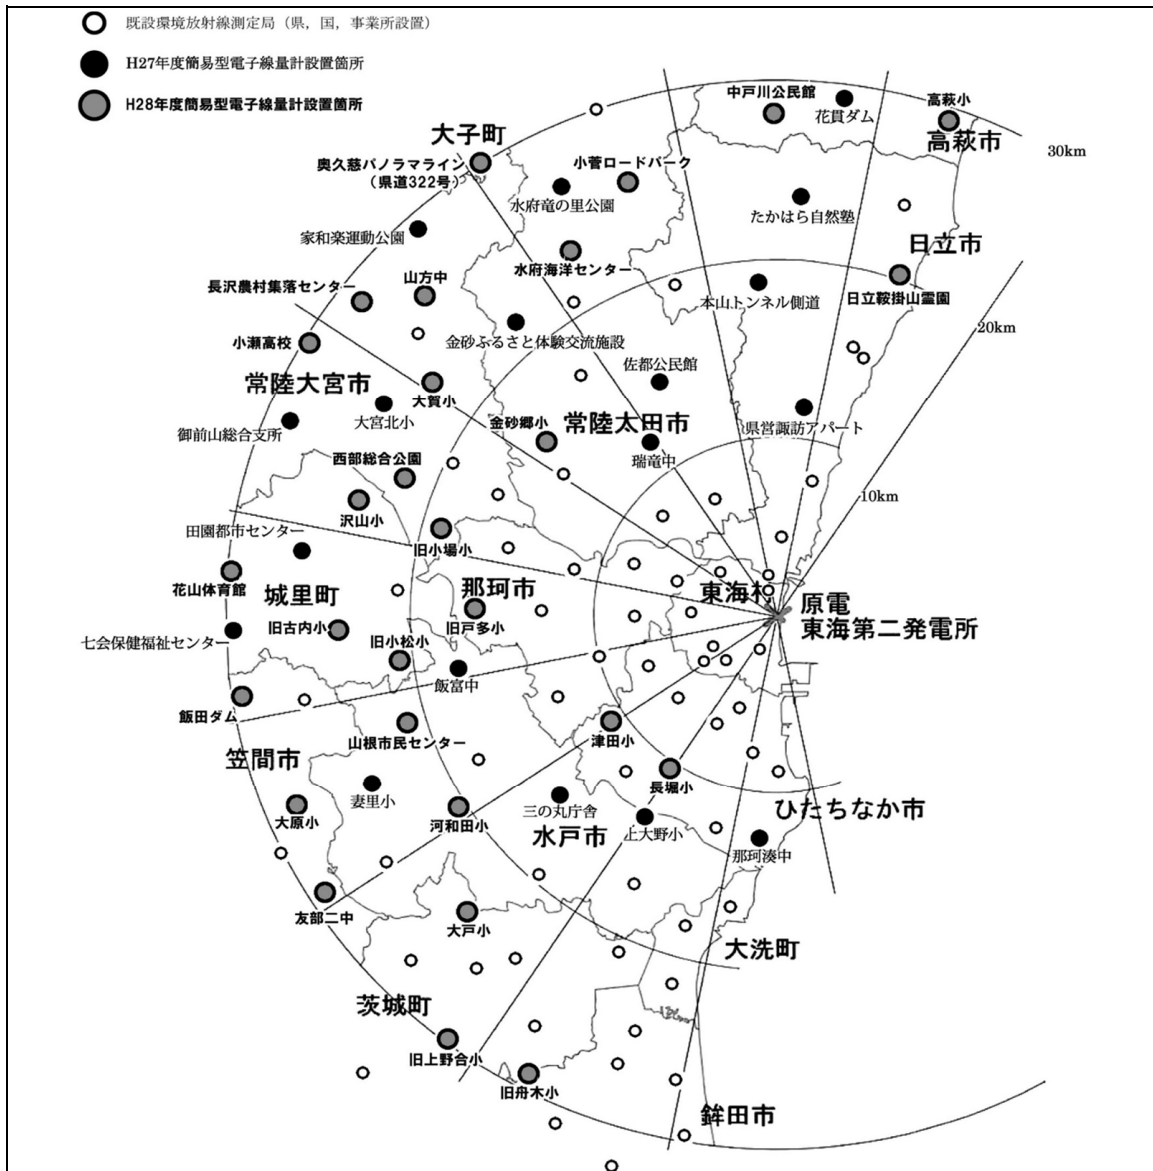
既設環境放射線測定局（県，国，事業所設置）

H27年度簡易型電子線量計設置箇所

H28年度簡易型電子線量計設置箇所

中戸川公民館
花貫ダム
高萩小
高萩市
30km
大子町
奥久慈パノラマライン（県道322号）
小菅ロードパーク
水府竜の里公園
たかはら自然塾
家和楽運動公園
日立市
水府海洋センター
長沢農村集落センター
山方中
本山トンネル側道
日立鞍掛山霊園
20km
金砂ふるさと体験交流施設
小瀬高校
佐都公民館
常陸大宮市
大賀小
大宮北小
県営諏訪アパート
御前山総合支所
金砂郷小
常陸太田市
瑞竜中
西部総合公園
10km
沢山小
田園都市センター
旧小場小
花山体育館
城里町
那珂市
東海村
原電
東海第二発電所
旧古内小
旧戸多小
七会保健福祉センター
旧小松小
飯富中
飯田ダム
山根市民センター
津田小
笠間市
長堀小
妻里小
三の丸庁舎
ひたちなか市
大原小
河和田小
水戸市
上大野小
那珂湊中
友部二中
大戸小
大洗町
茨城町
旧上野合小
旧舟木小
鉾田市